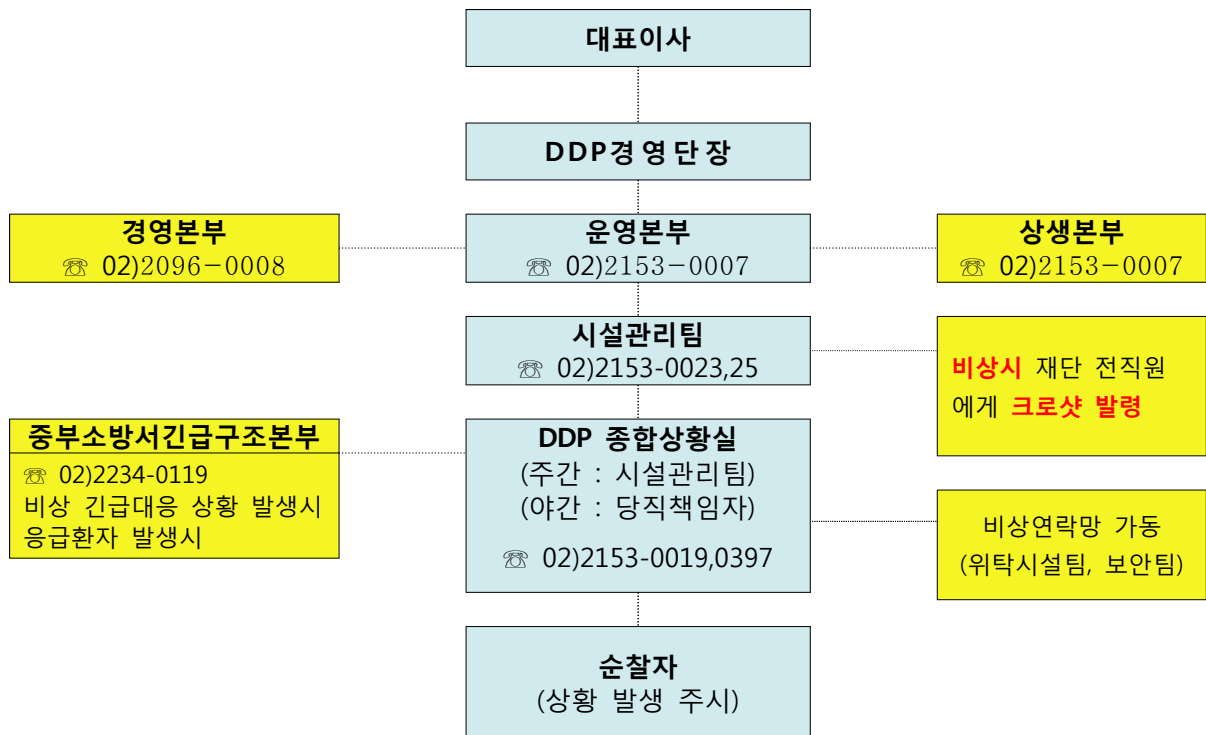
대표이사

DDP경영단장

경영본부
☏ 02)2096－0008

운영본부
☏ 02)2153－0007

상생본부
☏ 02)2153－0007

시설관리팀
☏ 02)2153-0023,25

비상시 재단 전직원 에게 크로샷 발령

중부소방서긴급구조본부
☏ 02)2234-0119
비상 긴급대응 상황 발생시
응급환자 발생시

DDP 종합상황실
(주간 : 시설관리팀)
(야간 : 당직책임자)
☏ 02)2153-0019,0397

비상연락망 가동
(위탁시설팀, 보안팀)

순찰자
(상황 발생 주시)